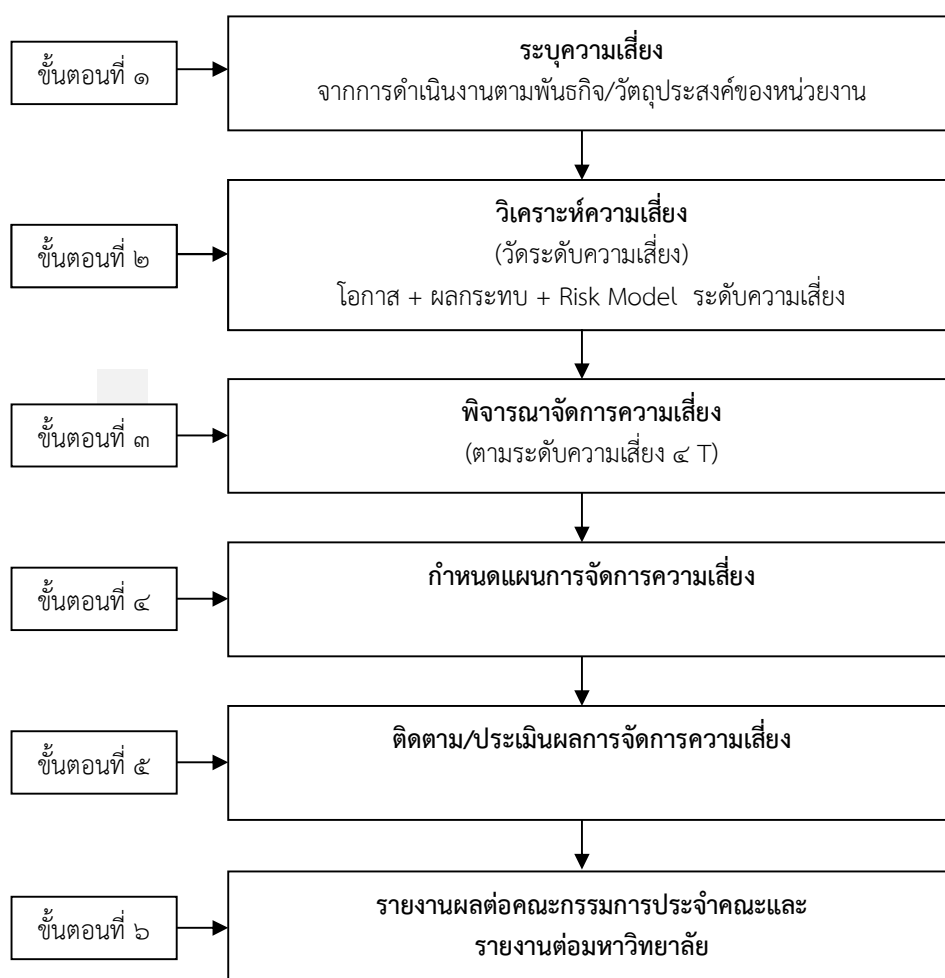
ขั้นตอนที่ ๑

**ระบุความเสี่ยง**
จากการดำเนินงานตามพันธกิจ/วัตถุประสงค์ของหน่วยงาน

ขั้นตอนที่ ๒

**วิเคราะห์ความเสี่ยง**
(วัดระดับความเสี่ยง)
โอกาส + ผลกระทบ + Risk Model ระดับความเสี่ยง

ขั้นตอนที่ ๓

**พิจารณาจัดการความเสี่ยง**
(ตามระดับความเสี่ยง ๔ T)

ขั้นตอนที่ ๔

**กำหนดแผนการจัดการความเสี่ยง**

ขั้นตอนที่ ๕

**ติดตาม/ประเมินผลการจัดการความเสี่ยง**

ขั้นตอนที่ ๖

**รายงานผลต่อคณะกรรมการประจำคณะและ รายงานต่อมหาวิทยาลัย**